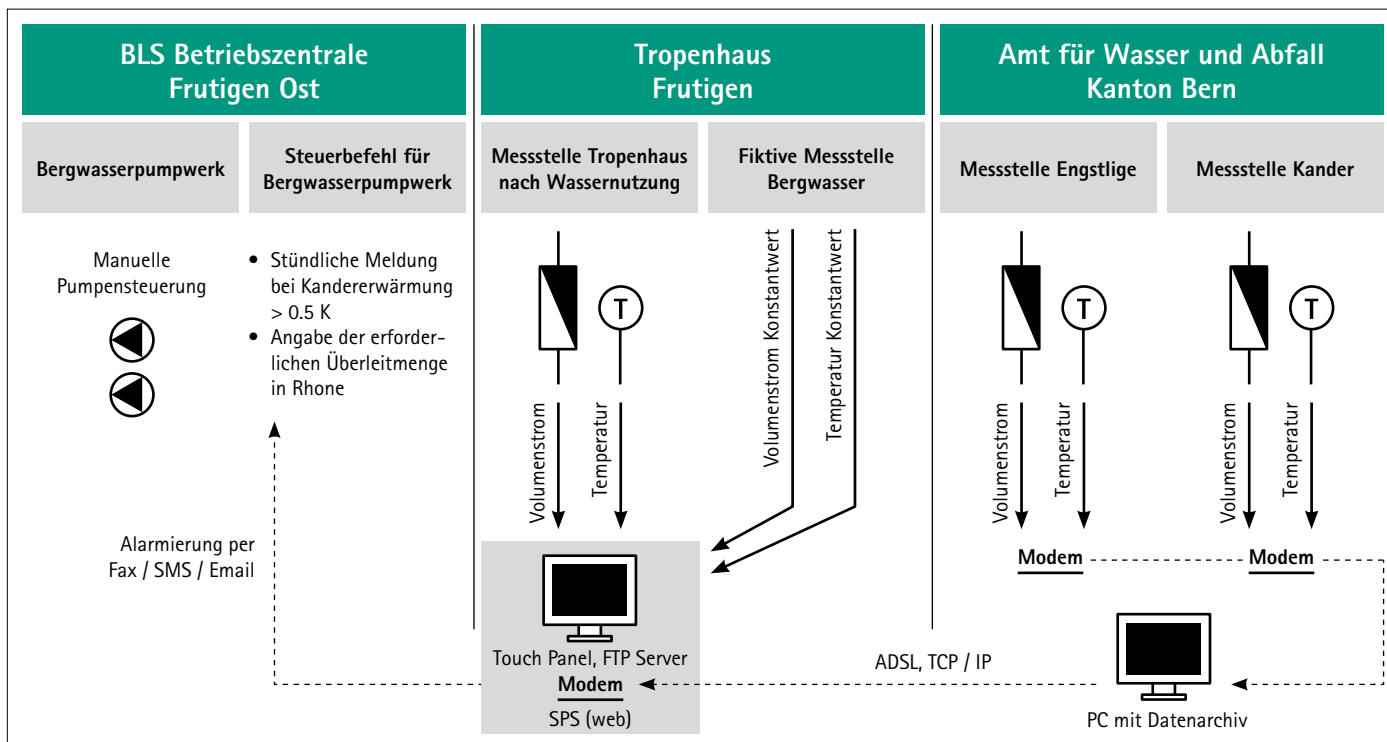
BLS Betriebszentrale Frutigen Ost

Tropenhaus Frutigen

Amt für Wasser und Abfall Kanton Bern

Bergwasserpumpwerk

Steuerbefehl für Bergwasserpumpwerk

Messstelle Tropenhaus nach Wassernutzung

Fiktive Messstelle Bergwasser

Messstelle Engstlige

Messstelle Kander

Manuelle Pumpensteuerung

• Stündliche Meldung bei Kandererwärmung > 0.5 K
• Angabe der erforderlichen Überleitmenge in Rhone

T

Volumenstrom

Temperatur

Volumenstrom Konstantwert

Temperatur Konstantwert

T

Volumenstrom

Temperatur

T

Volumenstrom

Temperatur

Alarmierung per Fax / SMS / Email

Modem

Modem

Touch Panel, FTP Server

Modem

SPS (web)

ADSL, TCP / IP

PC mit Datenarchiv